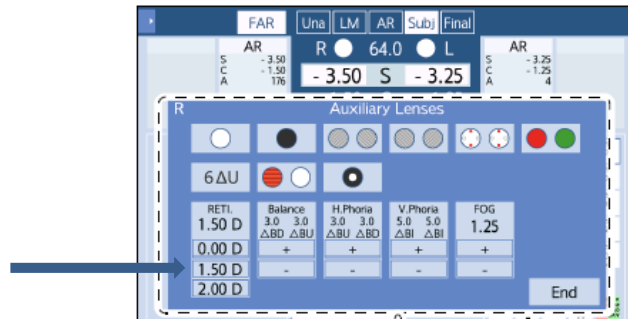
FAR Una LM AR Subj Final

AR
S -3.50
C -1.50
A 176

R 64.0 L
- 3.50 S - 3.25

AR
S -3.25
C -1.25
A 4

R Auxiliary Lenses

6ΔU

RETI.
1.50 D
0.00 D
1.50 D
2.00 D

Balance
3.0 3.0
ΔBD ΔBU
+
-

H.Phoria
3.0 3.0
ΔBU ΔBD
+
-

V.Phoria
5.0 5.0
ΔBI ΔBI
+
-

FOG
1.25
+
-

End